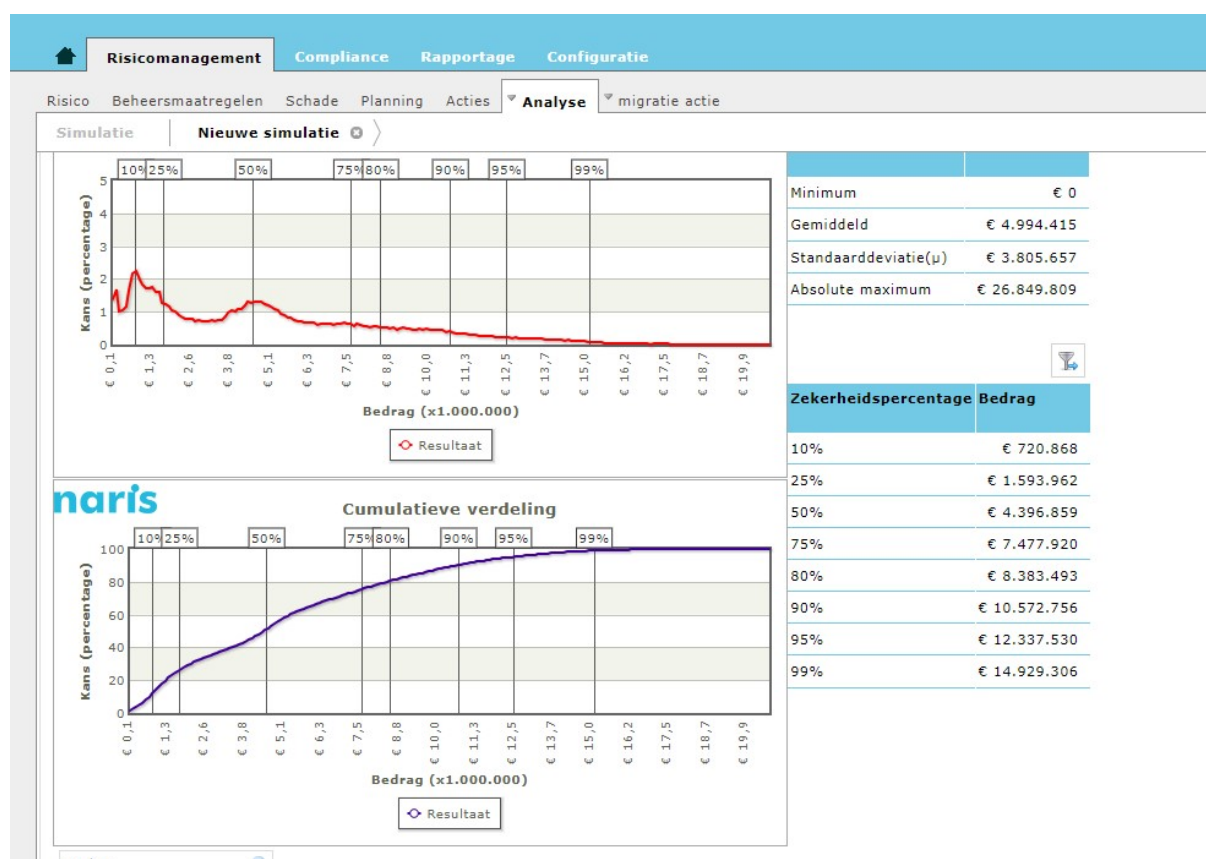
Risicomanagement Compliance Rapportage Configuratie

Risico Beheersmaatregelen Schade Planning Acties Analyse migratie actie

Simulatie Nieuwe simulatie

10% 25% 50% 75% 80% 90% 95% 99%

5
4
3
2
1
0

Kans (percentage)

€ 0,1 € 1,3 € 2,6 € 3,8 € 5,1 € 6,3 € 7,5 € 8,8 € 10,0 € 11,3 € 12,5 € 13,7 € 15,0 € 16,2 € 17,5 € 18,7 € 19,9

Bedrag (x1.000.000)

Resultaat

| | |
|---|---|
| Minimum | € 0 |
| Gemiddeld | € 4.994.415 |
| Standaarddeviatie(μ) | € 3.805.657 |
| Absolute maximum | € 26.849.809 |

| Zekerheidspercentage | Bedrag |
|---|---|
| 10% | € 720.868 |
| 25% | € 1.593.962 |
| 50% | € 4.396.859 |
| 75% | € 7.477.920 |
| 80% | € 8.383.493 |
| 90% | € 10.572.756 |
| 95% | € 12.337.530 |
| 99% | € 14.929.306 |

naris

Cumulatieve verdeling

10% 25% 50% 75% 80% 90% 95% 99%

100
80
60
40
20
0

Kans (percentage)

€ 0,1 € 1,3 € 2,6 € 3,8 € 5,1 € 6,3 € 7,5 € 8,8 € 10,0 € 11,3 € 12,5 € 13,7 € 15,0 € 16,2 € 17,5 € 18,7 € 19,9

Bedrag (x1.000.000)

Resultaat